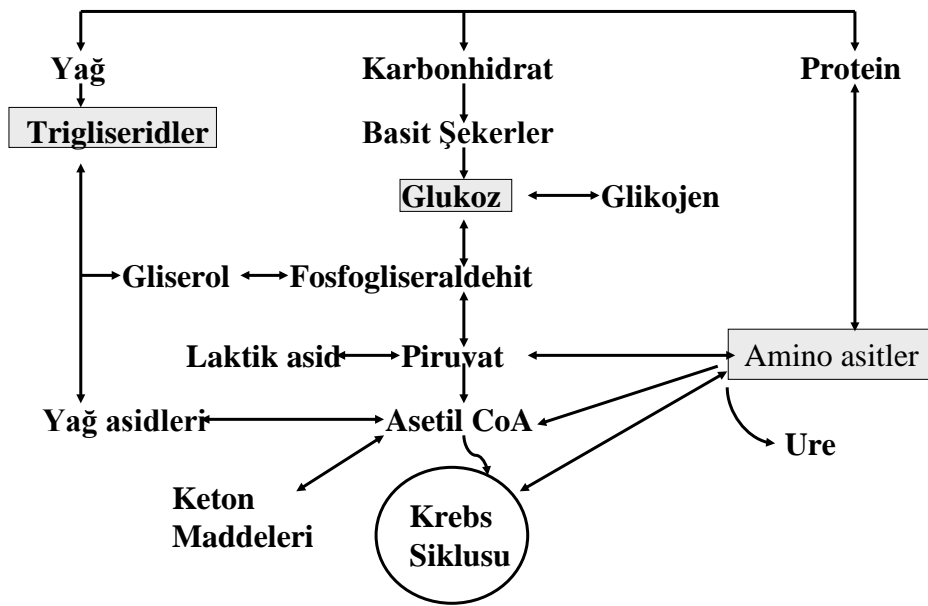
Yağ

Karbonhidrat

Protein

Trigliseridler

Basit Şekerler

Glukoz

Glikojen

Gliserol

Fosfogliseraldehit

Laktik asid

Piruvat

Amino asitler

Yağ asidleri

Asetil CoA

Ure

Keton Maddeleri

Krebs Siklusu